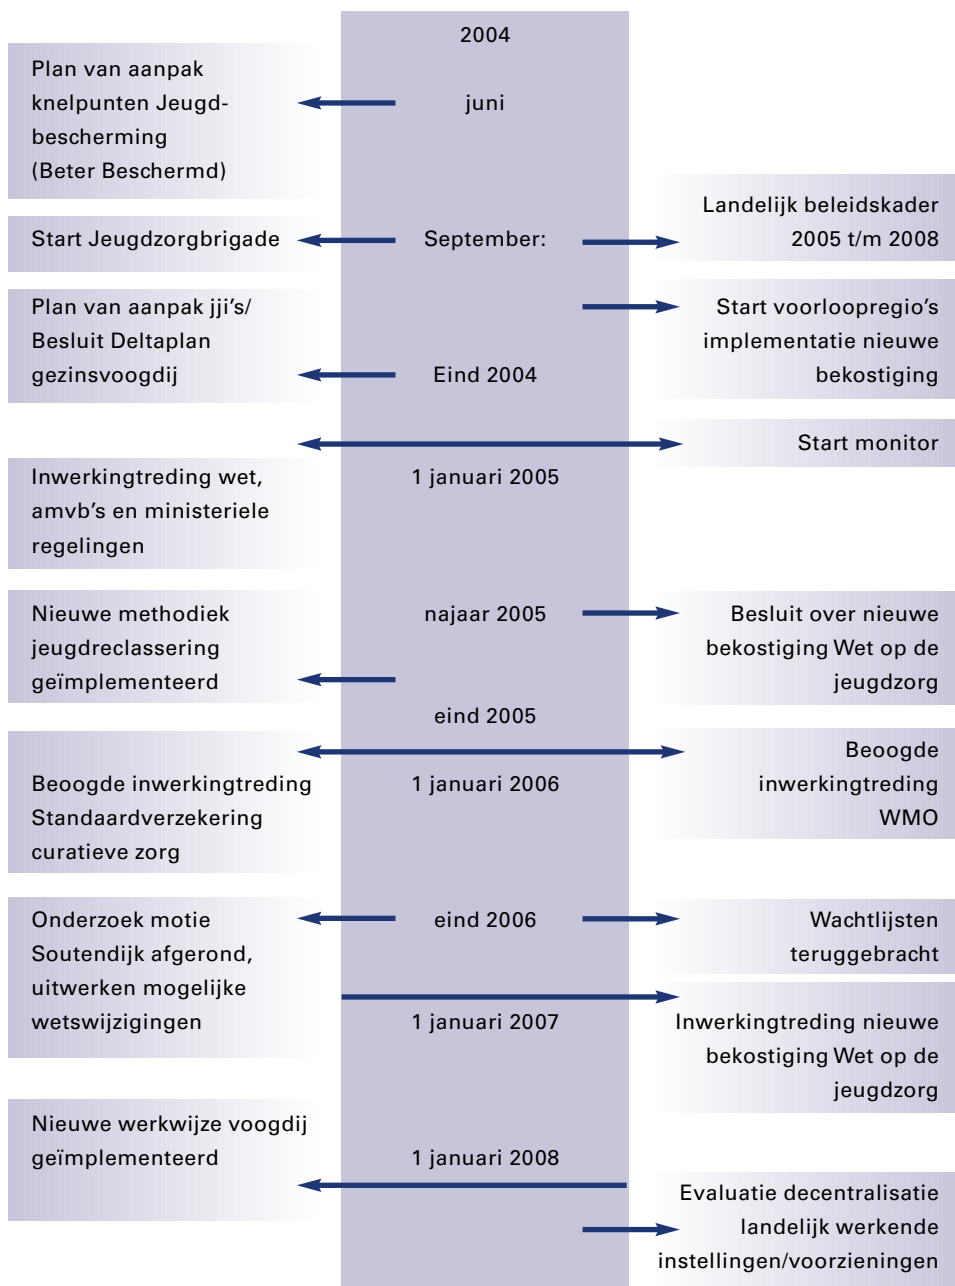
2004

Plan van aanpak knelpunten Jeugdbescherming (Beter Beschermd)

juni

Start Jeugdzorgbrigade

September:

Landelijk beleidskader 2005 t/m 2008

Plan van aanpak jji's/ Besluit Deltaplan gezinsvoogdij

Start voorloopregio's implementatie nieuwe bekostiging

Eind 2004

Start monitor

Inwerkingtreding wet, amvb's en ministeriele regelingen

1 januari 2005

Nieuwe methodiek jeugdreclassering geïmplementeerd

najaar 2005

Besluit over nieuwe bekostiging Wet op de jeugdzorg

eind 2005

Beoogde inwerkingtreding WMO

Beoogde inwerkingtreding Standaardverzekering curatieve zorg

1 januari 2006

Onderzoek motie Soutendijk afgerond, uitwerken mogelijke wetswijzigingen

eind 2006

Wachtlijsten teruggebracht

1 januari 2007

Inwerkingtreding nieuwe bekostiging Wet op de jeugdzorg

Nieuwe werkwijze voogdij geïmplementeerd

1 januari 2008

Evaluatie decentralisatie landelijk werkende instellingen/voorzieningen